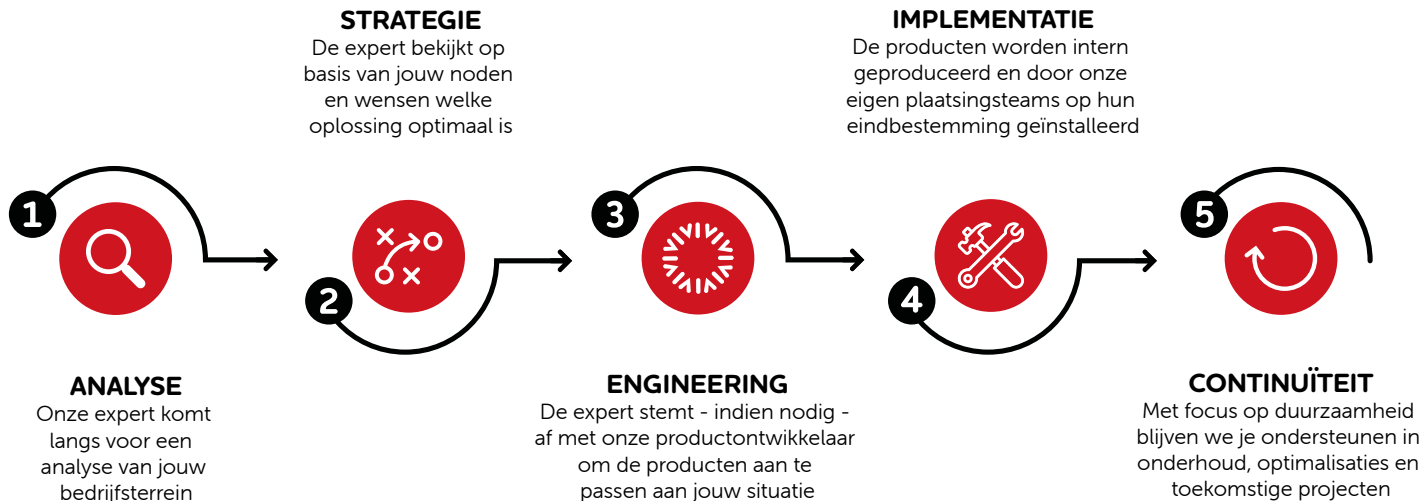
1

ANALYSE
Onze expert komt langs voor een analyse van jouw bedrijfsterrein

2

STRATEGIE
De expert bekijkt op basis van jouw noden en wensen welke oplossing optimaal is

3

ENGINEERING
De expert stemt - indien nodig - af met onze productontwikkelaar om de producten aan te passen aan jouw situatie

4

IMPLEMENTATIE
De producten worden intern geproduceerd en door onze eigen plaatsingsteams op hun eindbestemming geïnstalleerd

5

CONTINUÏTEIT
Met focus op duurzaamheid blijven we je ondersteunen in onderhoud, optimalisaties en toekomstige projecten